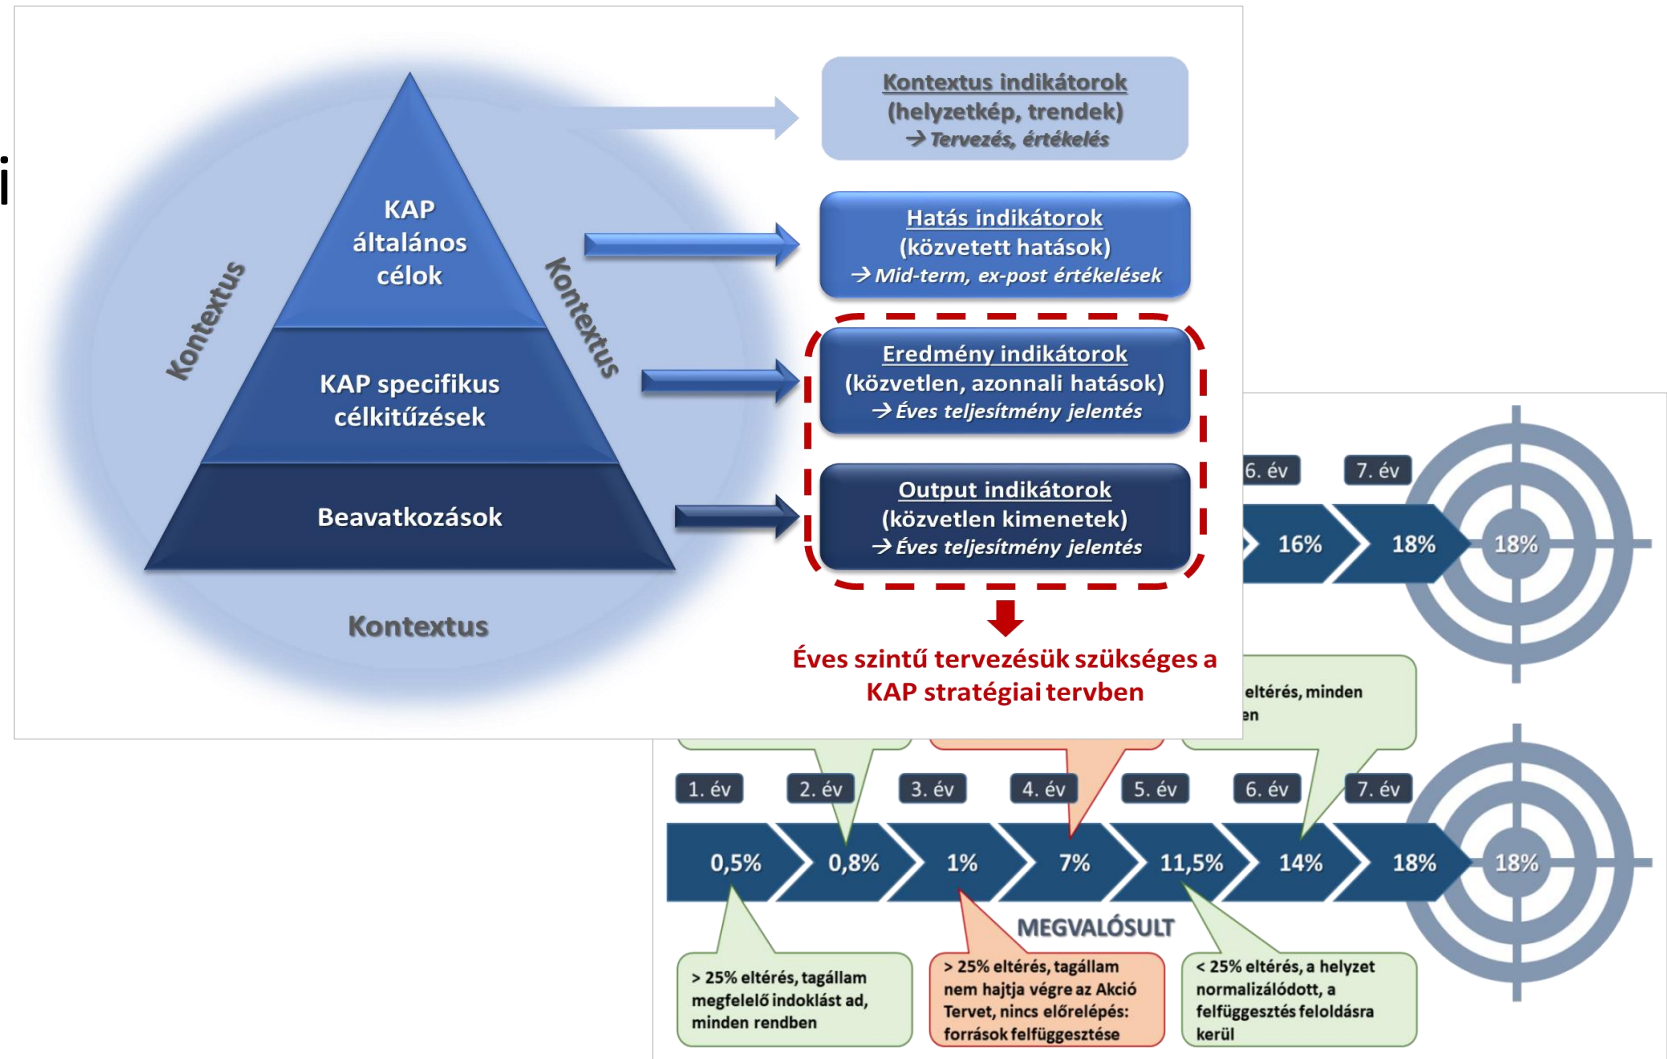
i

KAP általános célok

KAP specifikus célkitűzések

Beavatkozások

Kontextus

Kontextus

Kontextus

Kontextus indikátorok (helyzetkép, trendek) → Tervezés, értékelés

Hatás indikátorok (közvetett hatások) → Mid-term, ex-post értékelések

Eredmény indikátorok (közvetlen, azonnali hatások) → Éves teljesítmény jelentés

Output indikátorok (közvetlen kimenetek) → Éves teljesítmény jelentés

Éves szintű tervezésük szükséges a KAP stratégiai tervben

6. év
7. év

16%
18%
18%

eltérés, minden
en

1. év
2. év
3. év
4. év
5. év
6. év
7. év

0,5%
0,8%
1%
7%
11,5%
14%
18%
18%

MEGVALÓSULT

> 25% eltérés, tagállam megfelelő indoklást ad, minden rendben

> 25% eltérés, tagállam nem hajtja végre az Akció Tervet, nincs előrelépés: források felfüggesztése

< 25% eltérés, a helyzet normalizálódott, a felfüggesztés feloldásra kerül